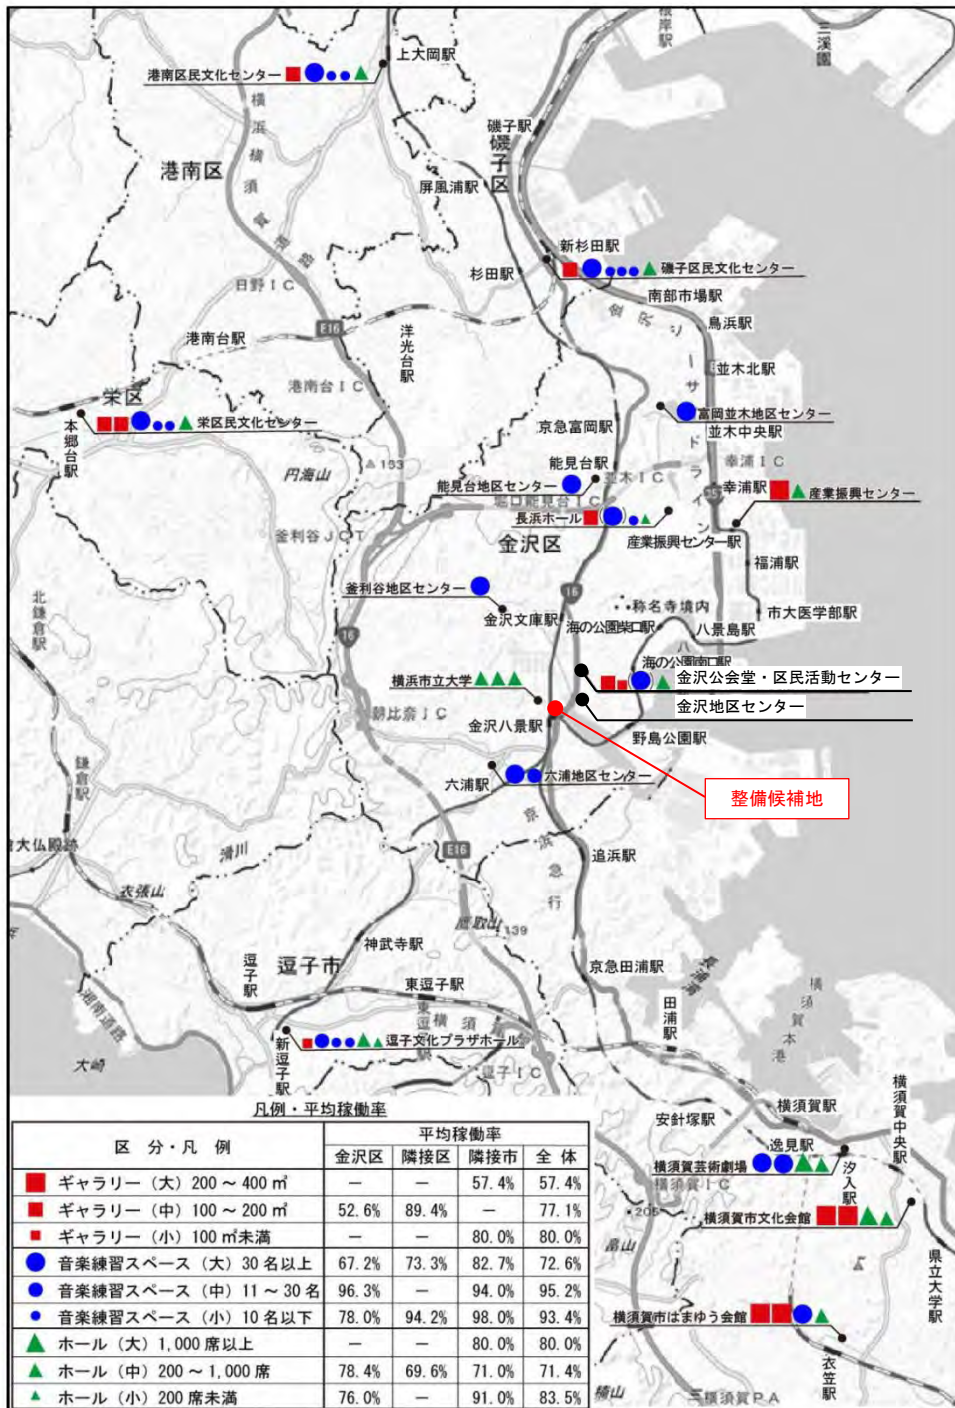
根岸駅
三溪園
上大岡駅
港南区民文化センター
磯子駅
磯子区
港南区
横浜横須賀道路
屏風浦駅
新杉田駅
磯子区民文化センター
杉田駅
日野IC
南部市場駅
鳥浜駅
港南台駅
E16
洋光台駅
並木北駅
港南台IC
栄区
富岡並木地区センター
シーサイドライン
並木中央駅
本郷台駅
栄区民文化センター
京急富岡駅
円海山
153
幸浦IC
能見台駅
並木IC
能見台地区センター
能見台IC
幸浦駅
産業振興センター
長浜ホール
金沢区
産業振興センター駅
釜利谷JCT
福浦駅
16
釜利谷地区センター
称名寺境内
市大医学部駅
北鎌倉駅
金沢文庫駅
16
海の公園柴口駅
八景島駅
海の公園南口駅
横浜市立大学
金沢公会堂・区民活動センター
朝比奈IC
金沢地区センター
金沢八景駅
野島公園駅
六浦駅
六浦地区センター
整備候補地
京浜急行
鎌倉駅
大仏殿跡
滑川
追浜駅
E16
衣張山
鷹取山
139
神武寺駅
逗子駅
逗子市
京急田浦駅
東逗子駅
横浜横須賀道路
田浦駅
横須賀本港
湘南道路
新逗子駅
逗子文化プラザホール
逗子IC
大崎
凡例・平均稼働率
安針塚駅
横須賀駅
横須賀中央駅
逸見駅
横須賀芸術劇場
横須賀IC
汐入駅
205
横須賀市文化会館
畠山
県立大学駅
横須賀市はまゆう会館
衣笠駅
三浦須賀PA
横山

| 区　分・凡　例 | 金沢区 | 隣接区 | 隣接市 | 全　体 |
|---|---|---|---|---|
| ギャラリー（大）200～400㎡ | — | — | 57.4% | 57.4% |
| ギャラリー（中）100～200㎡ | 52.6% | 89.4% | — | 77.1% |
| ギャラリー（小）100㎡未満 | — | — | 80.0% | 80.0% |
| 音楽練習スペース（大）30名以上 | 67.2% | 73.3% | 82.7% | 72.6% |
| 音楽練習スペース（中）11～30名 | 96.3% | — | 94.0% | 95.2% |
| 音楽練習スペース（小）10名以下 | 78.0% | 94.2% | 98.0% | 93.4% |
| ホール（大）1,000席以上 | — | — | 80.0% | 80.0% |
| ホール（中）200～1,000席 | 78.4% | 69.6% | 71.0% | 71.4% |
| ホール（小）200席未満 | 76.0% | — | 91.0% | 83.5% |